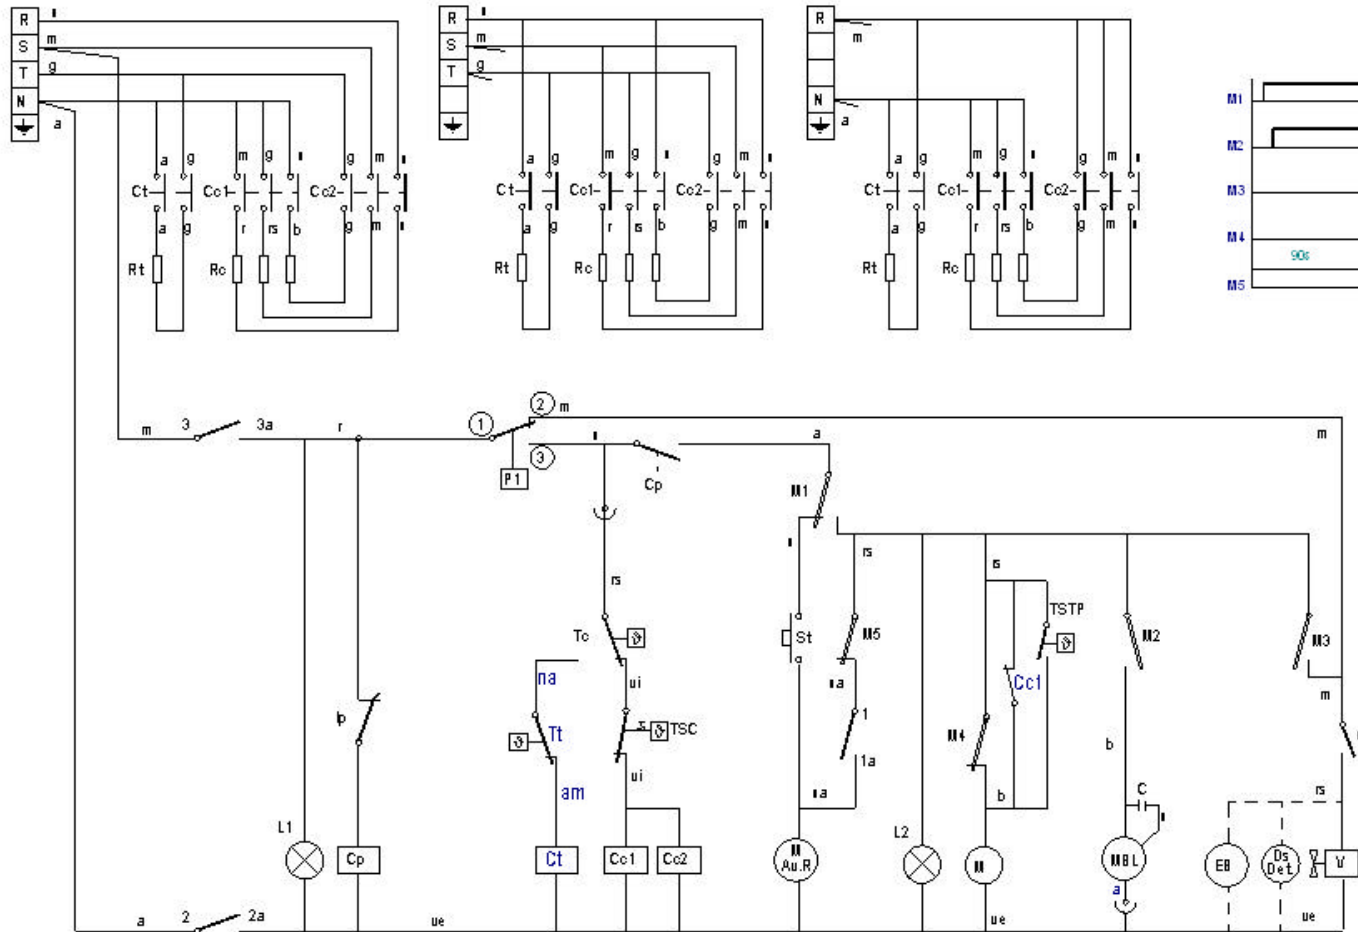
R
S
T
N
a
m
g

Ct a g a g
Cc1 m g r rs b
Cc2 g m g m
Rt
Rc

R
S
T
m
g
Ct a g a g
Cc1 m g r rs b
Cc2 g m g m
Rt
Rc

R
m
N
a
Ct a g a g
Cc1 m g r rs b
Cc2 g m g m
Rt
Rc

M1
M2
M3
M4
90s
M5

m
3
3a
r
1
2
m
3
P1
a
m
Cp
M1
rs
rs
Tc
ui
TSC
ui
na
Tt
am
St
M5
ra
1
1a
ra
rs
TSTP
Cc1
M4
b
M2
b
C
M3
m
rs
lp
L1
Cp
Ct
Cc1
Cc2
M
Au.R
L2
M
MBL
a
EB
Ds
Det
V
a
2
2a
ue
ue
ue